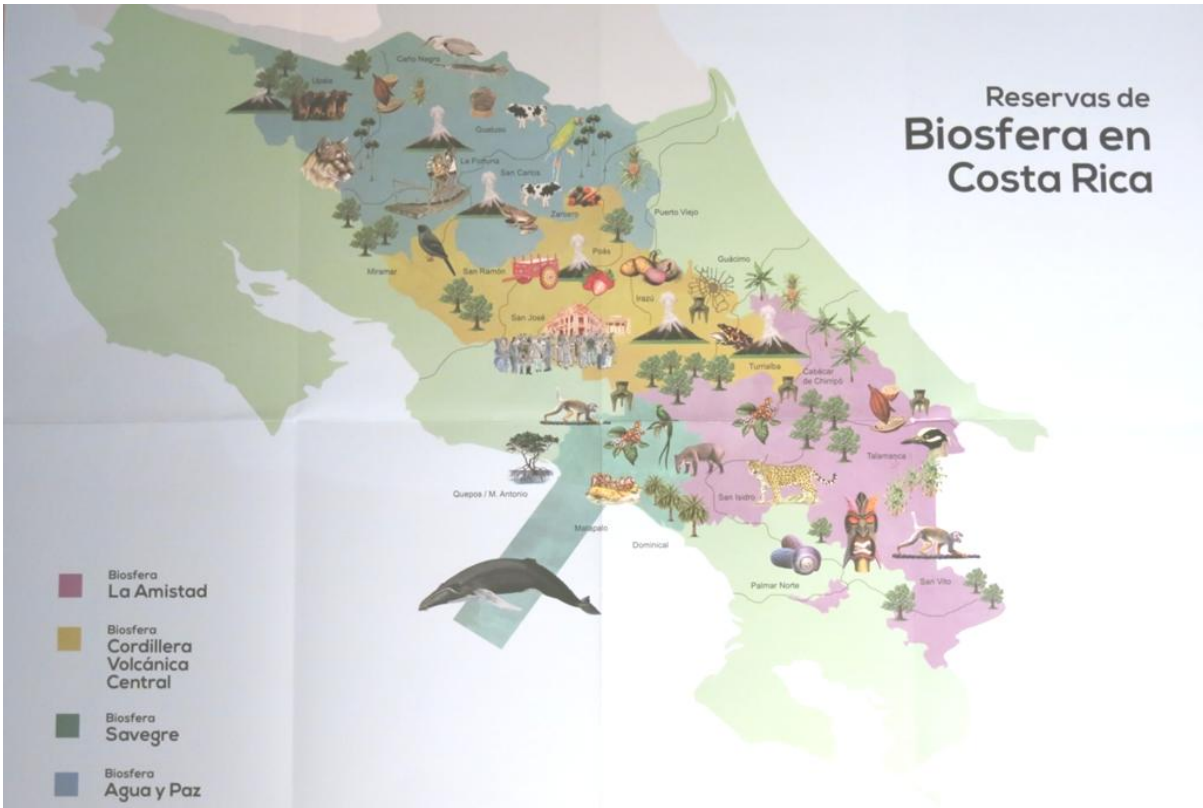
Reservas de
Biosfera en
Costa Rica

Caño Negro
Upala
Guatuso
La Fortuna
San Carlos
Zarcero
Puerto Viejo
Miramar
San Ramón
Poás
Guácimo
Irazú
San José
Turrialba
Cabécar de Chirripó
Talamanca
Quepos / M. Antonio
San Isidro
Matapalo
Dominical
Palmar Norte
San Vito

Biosfera
La Amistad

Biosfera
Cordillera Volcánica Central

Biosfera
Savegre

Biosfera
Agua y Paz